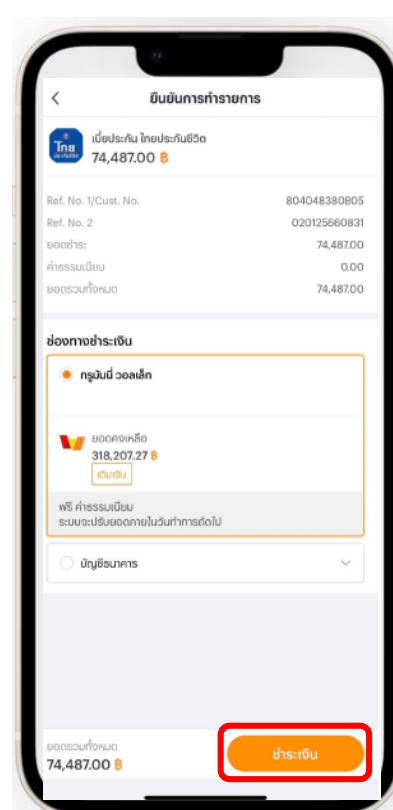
ยืนยันการทำรายการ

ไทย ประกันชีวิต

เบี้ยประกัน ไทยประกันชีวิต
74,487.00 ฿

Ref. No. 1/Cust. No. 804048380805
Ref. No. 2 020125660831
ยอดชำระ 74,487.00
ค่าธรรมเนียม 0.00
ยอดรวมทั้งหมด 74,487.00

ช่องทางชำระเงิน

ทรูมันนี่ วอลเล็ท

ยอดคงเหลือ
318,207.27 ฿
เติมเงิน

ฟรี ค่าธรรมเนียม
ระบบจะปรับยอดภายในวันทำการถัดไป

บัญชีธนาคาร

ยอดรวมทั้งหมด
74,487.00 ฿

ชำระเงิน